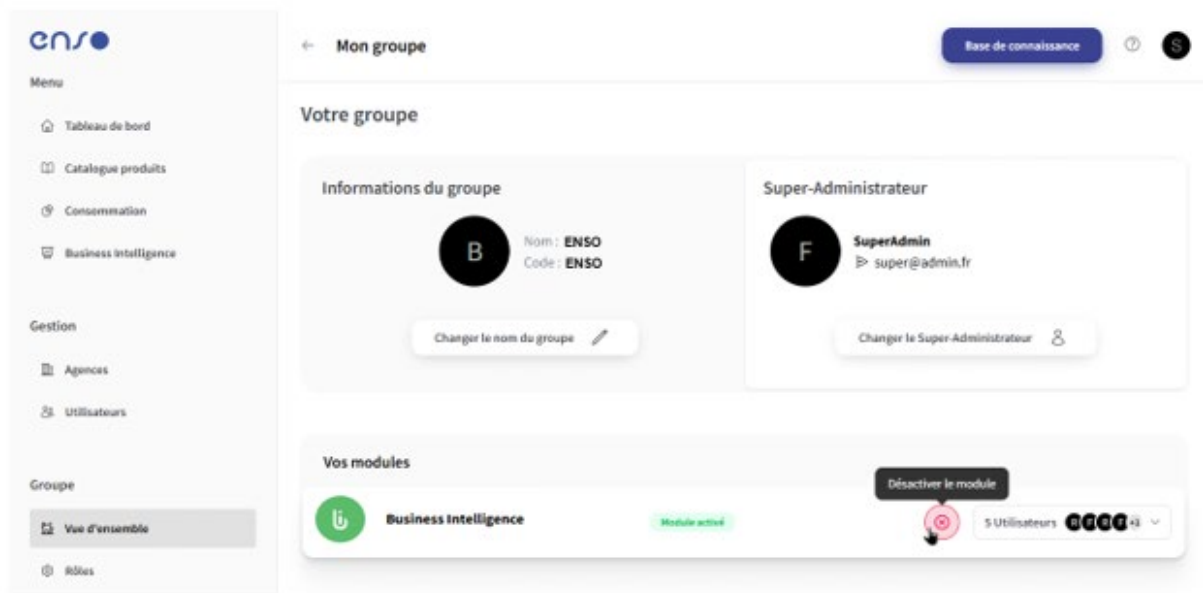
enso
Menu
Tableau de bord
Catalogue produits
Consommation
Business Intelligence

Gestion
Agences
Utilisateurs

Groupe
Vue d'ensemble
Rôles

Mon groupe
Base de connaissance
S

Votre groupe

Informations du groupe
B
Nom : ENSO
Code : ENSO
Changer le nom du groupe

Super-Administrateur
F
SuperAdmin
super@admin.fr
Changer le Super-Administrateur

Vos modules
Business Intelligence
Module activé
Désactiver le module
5 Utilisateurs +1